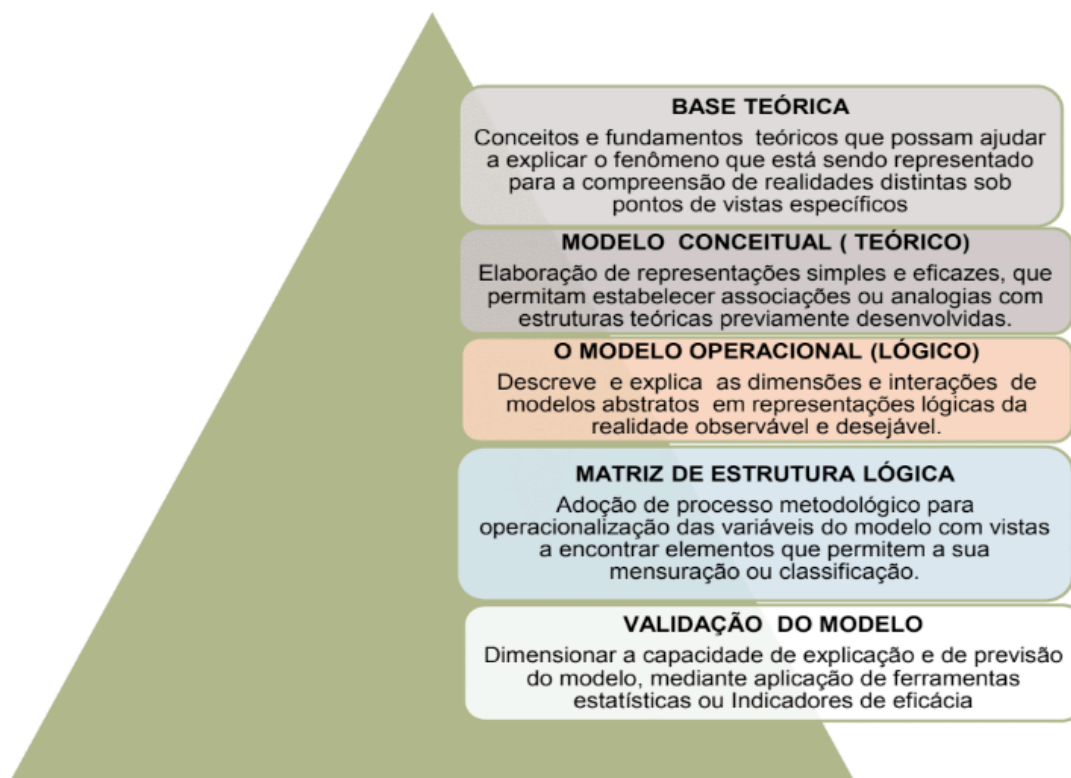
BASE TEÓRICA

Conceitos e fundamentos teóricos que possam ajudar a explicar o fenômeno que está sendo representado para a compreensão de realidades distintas sob pontos de vistas específicos

MODELO CONCEITUAL ( TEÓRICO)

Elaboração de representações simples e eficazes, que permitam estabelecer associações ou analogias com estruturas teóricas previamente desenvolvidas.

O MODELO OPERACIONAL (LÓGICO)

Descreve e explica as dimensões e interações de modelos abstratos em representações lógicas da realidade observável e desejável.

MATRIZ DE ESTRUTURA LÓGICA

Adoção de processo metodológico para operacionalização das variáveis do modelo com vistas a encontrar elementos que permitem a sua mensuração ou classificação.

VALIDAÇÃO DO MODELO

Dimensionar a capacidade de explicação e de previsão do modelo, mediante aplicação de ferramentas estatísticas ou Indicadores de eficácia